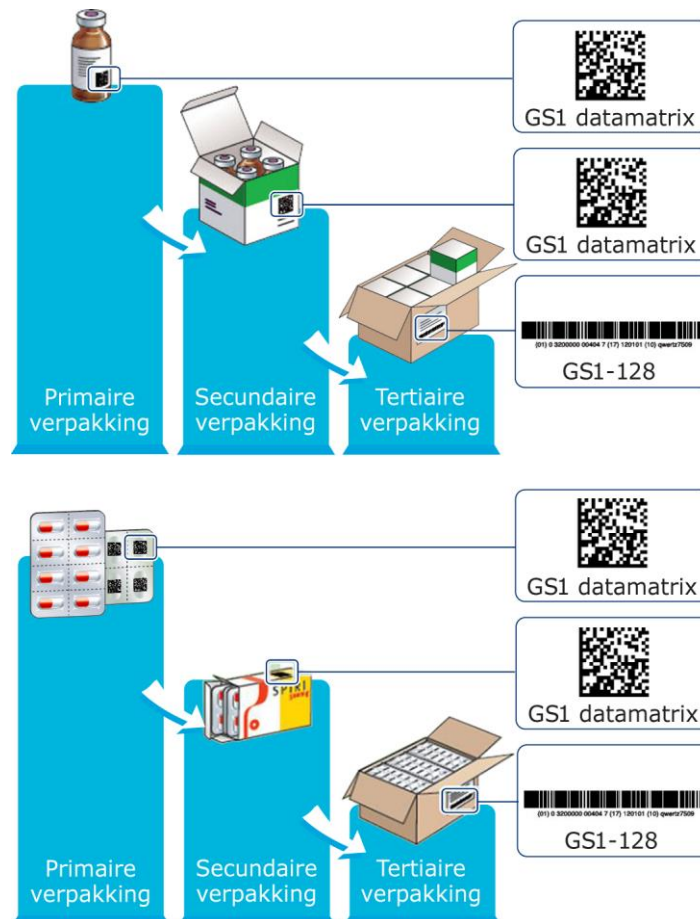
GS1 datamatrix

GS1 datamatrix

(01) 0 3200000 00404 7 (17) 120101 (10) qwertz7509
GS1-128

Primaire verpakking

Secundaire verpakking

Tertiaire verpakking

GS1 datamatrix

SPIRI

GS1 datamatrix

(01) 0 3200000 00404 7 (17) 120101 (10) qwertz7509
GS1-128

Primaire verpakking

Secundaire verpakking

Tertiaire verpakking